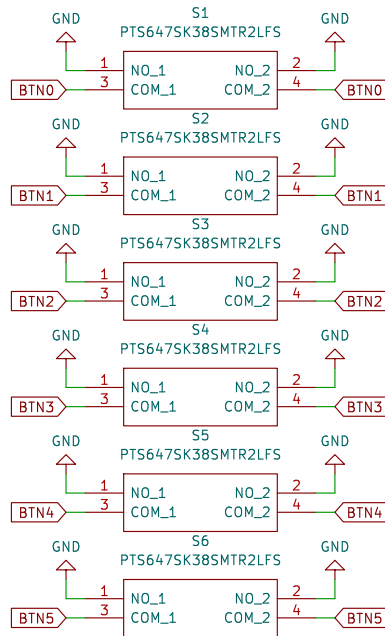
GND
S1
PTS647SK38SMTR2LFS
GND
1
NO_1
NO_2
2
BTN0
3
COM_1
COM_2
4
BTN0

GND
S2
PTS647SK38SMTR2LFS
GND
1
NO_1
NO_2
2
BTN1
3
COM_1
COM_2
4
BTN1

GND
S3
PTS647SK38SMTR2LFS
GND
1
NO_1
NO_2
2
BTN2
3
COM_1
COM_2
4
BTN2

GND
S4
PTS647SK38SMTR2LFS
GND
1
NO_1
NO_2
2
BTN3
3
COM_1
COM_2
4
BTN3

GND
S5
PTS647SK38SMTR2LFS
GND
1
NO_1
NO_2
2
BTN4
3
COM_1
COM_2
4
BTN4

GND
S6
PTS647SK38SMTR2LFS
GND
1
NO_1
NO_2
2
BTN5
3
COM_1
COM_2
4
BTN5